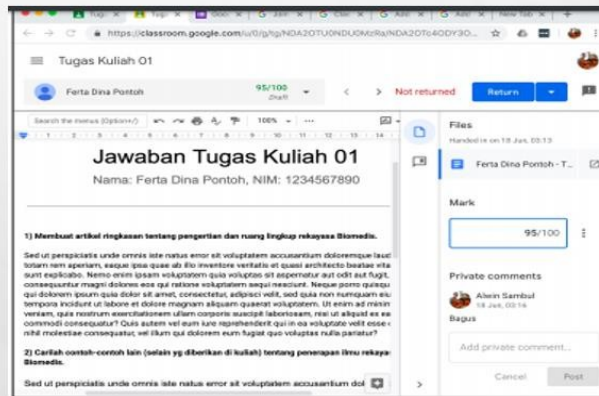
Tug × | Tug × | Goo × | Jan × | Clas × | Add × | Add × | New Tab ×

https://classroom.google.com/u/0/g/tg/NDA2OTU0NDU0MzRa/NDA2OTc4ODY3O...

Tugas Kuliah 01

Ferta Dina Pontoh

95/100
Draft

Not returned

Return

Search the menus (Option+/)

100%

Jawaban Tugas Kuliah 01

Nama: Ferta Dina Pontoh, NIM: 1234567890

1) Membuat artikel ringkasan tentang pengertian dan ruang lingkup rekayasa Biomedis.

Sed ut perspiciatis unde omnis iste natus error sit voluptatem accusantium doloremque laud totam rem aperiam, eaque ipsa quae ab illo inventore veritatis et quasi architecto beatae vita sunt explicabo. Nemo enim ipsam voluptatem quia voluptas sit aspernatur aut odit aut fugit, consequuntur magni dolores eos qui ratione voluptatem sequi nesciunt. Neque porro quisqu qui dolorem ipsum quia dolor sit amet, consectetur, adipisci velit, sed quia non numquam ei tempora incidunt ut labore et dolore magnam aliquam quaerat voluptatem. Ut enim ad minin veniam, quis nostrum exercitationem ullam corporis suscipit laboriosam, nisi ut aliquid ex ea commodi consequatur? Quis autem vel eum iure reprehenderit qui in ea voluptate velit esse nihil molestiae consequatur, vel illum qui dolorem eum fugiat quo voluptas nulla pariatur?

2) Carilah contoh-contoh lain (selain yg diberikan di kuliah) tentang penerapan ilmu rekaya Biomedis.

Sed ut perspiciatis unde omnis iste natus error sit voluptatem accusantium dol

Files

Handed in on 18 Jan, 03:13

Ferta Dina Pontoh - T...

Mark

95/100

Private comments

Alein Sambul
18 Jan, 03:16

Bagus

Add private comment...

Cancel

Post